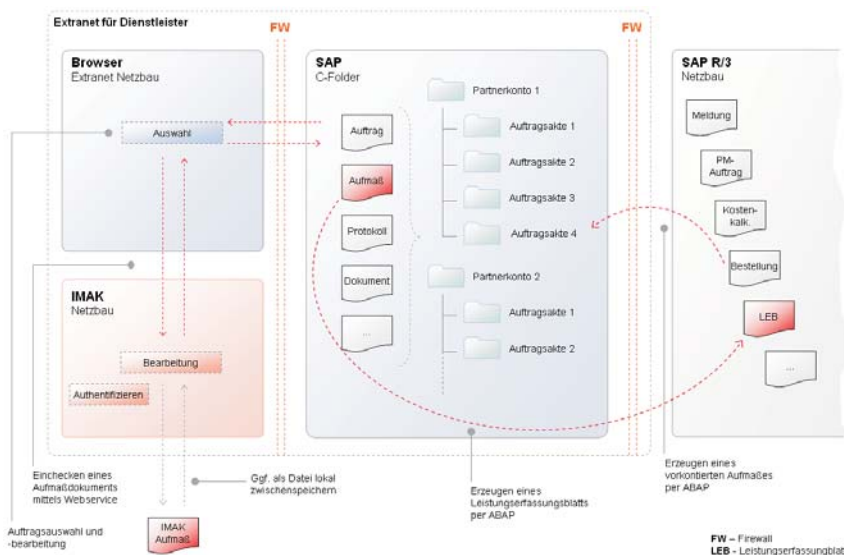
Extranet für Dienstleister

FW

FW

Browser
Extranet Netzbau

Auswahl

IMAK
Netzbau

Bearbeitung

Authentifizieren

SAP
C-Folder

Auftrag

Aufmaß

Protokoll

Dokument

...

Partnerkonto 1

Auftragsakte 1

Auftragsakte 2

Auftragsakte 3

Auftragsakte 4

Partnerkonto 2

Auftragsakte 1

Auftragsakte 2

SAP R/3
Netzbau

Meldung

PM-Auftrag

Kosten-kalk.

Bestellung

LEB

...

Einchecken eines Aufmaßdokuments mittels Webservice

Ggf. als Datei lokal zwischenspeichern

Erzeugen eines Leistungserfassungsblatts per ABAP

Erzeugen eines vorkontierten Aufmaßes per ABAP

Auftragsauswahl und -bearbeitung

IMAK Aufmaß

FW – Firewall
LEB - Leistungserfassungsblatt